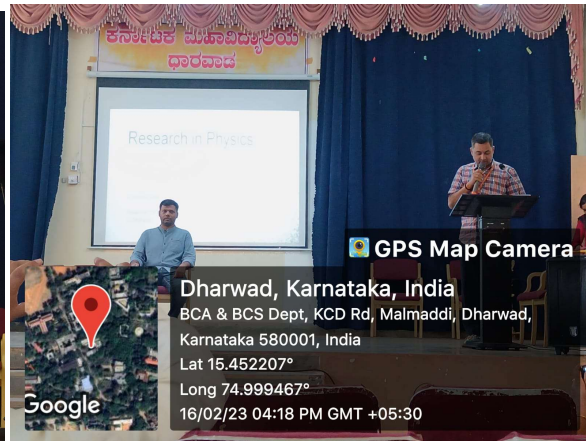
ಕರ್ನಾಟಕ ಮಹಾವಿದ್ಯಾಲಯ
ಧಾರವಾಡ

Research in Physics

GPS Map Camera

Dharwad, Karnataka, India
BCA & BCS Dept, KCD Rd, Malmaddi, Dharwad, Karnataka 580001, India
Lat 15.452207°
Long 74.999467°
16/02/23 04:18 PM GMT +05:30

Google